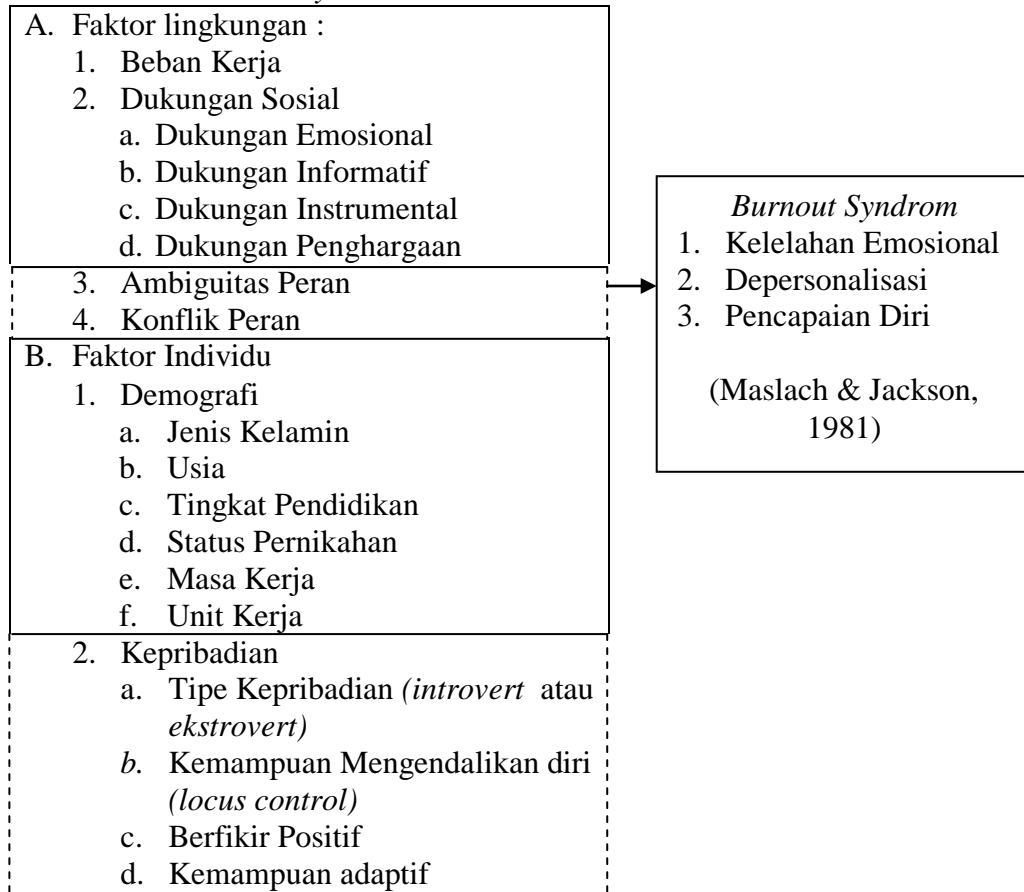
A. Faktor lingkungan :
1. Beban Kerja
2. Dukungan Sosial
a. Dukungan Emosional
b. Dukungan Informatif
c. Dukungan Instrumental
d. Dukungan Penghargaan
3. Ambiguitas Peran
4. Konflik Peran

B. Faktor Individu
1. Demografi
a. Jenis Kelamin
b. Usia
c. Tingkat Pendidikan
d. Status Pernikahan
e. Masa Kerja
f. Unit Kerja
2. Kepribadian
a. Tipe Kepribadian *(introvert* atau *ekstrovert)*
*b.* Kemampuan Mengendalikan diri *(locus control)*
c. Berfikir Positif
d. Kemampuan adaptif

*Burnout Syndrom*
1. Kelelahan Emosional
2. Depersonalisasi
3. Pencapaian Diri

(Maslach & Jackson, 1981)